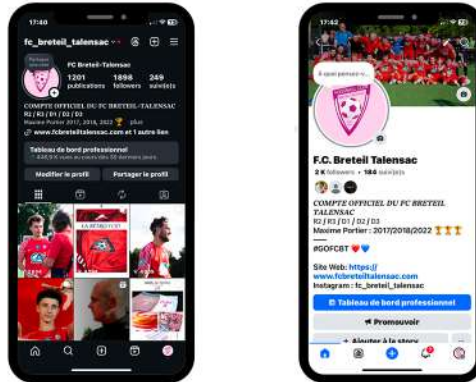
17:40

fc_breteil_talensac

FC Breteil-Talensac

1201 publications

1898 followers

249 suivi(e)s

COMPTE OFFICIEL DU FC BRETEIL-TALENSAC

R2 / R3 / D1 / D2 / D3

Maxime Portier 2017/2018/2022 🏆 plus

www.fcbreteiltalensac.com et 1 autre lien

Tableau de bord professionnel

Modifier le profil

Partager le profil

17:42

Il quoi pensez-v...

F.C. Breteil Talensac

2 k followers • 184 suivi(e)s

COMPTE OFFICIEL DU FC BRETEIL TALENSAC

R2 | R3 | D1 | D2 | D3

Maxime Portier : 2017/2018/2022 🏆🏆

#GOFCBT ❤️💙

Site Web: https://www.fcbreteiltalensac.com

Instagram : fc_breteil_talensac

Tableau de bord professionnel

Promouvoir

+ Ajouter à la story